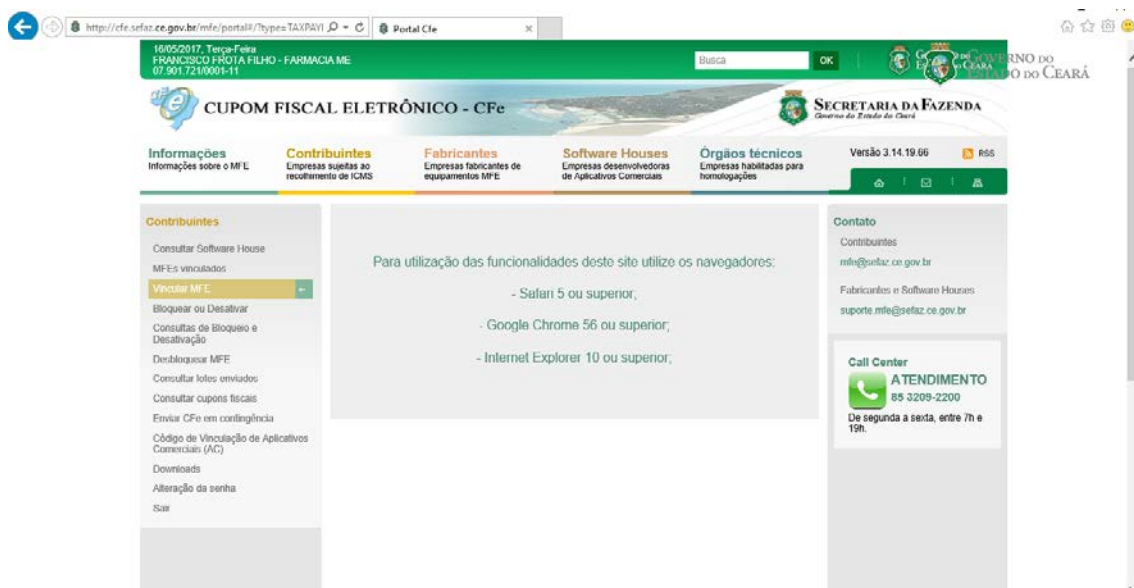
http://cfe.sefaz.ce.gov.br/mfe/portal#/?type=TAXPAYI
Portal Cfe

16/05/2017, Terça-Feira
FRANCISCO FROTA FILHO - FARMACIA ME
07.901.721/0001-11

Busca
OK

GOVERNO DO ESTADO DO CEARÁ

CUPOM FISCAL ELETRÔNICO - CFe

SECRETARIA DA FAZENDA
Governo do Estado do Ceará

Informações
Informações sobre o MFE

Contribuintes
Empresas sujeitas ao recolhimento de ICMS

Fabricantes
Empresas fabricantes de equipamentos MFE

Software Houses
Empresas desenvolvedoras de Aplicativos Comerciais

Órgãos técnicos
Empresas habilitadas para homologações

Versão 3.14.19.66
RSS

Contribuintes
Consultar Software House
MFEs vinculados
Vincular MFE
Bloquear ou Desativar
Consultas de Bloqueio e Desativação
Desbloquear MFE
Consultar lotes enviados
Consultar cupons fiscais
Enviar CFe em contingência
Código de Vinculação de Aplicativos Comerciais (AC)
Downloads
Alteração da senha
Sair

Para utilização das funcionalidades deste site utilize os navegadores:

- Safari 5 ou superior;

- Google Chrome 56 ou superior;

- Internet Explorer 10 ou superior;

Contato
Contribuintes
mfe@sefaz.ce.gov.br
Fabricantes e Software Houses
suporte.mfe@sefaz.ce.gov.br

Call Center
ATENDIMENTO
85 3209-2200
De segunda a sexta, entre 7h e 19h.